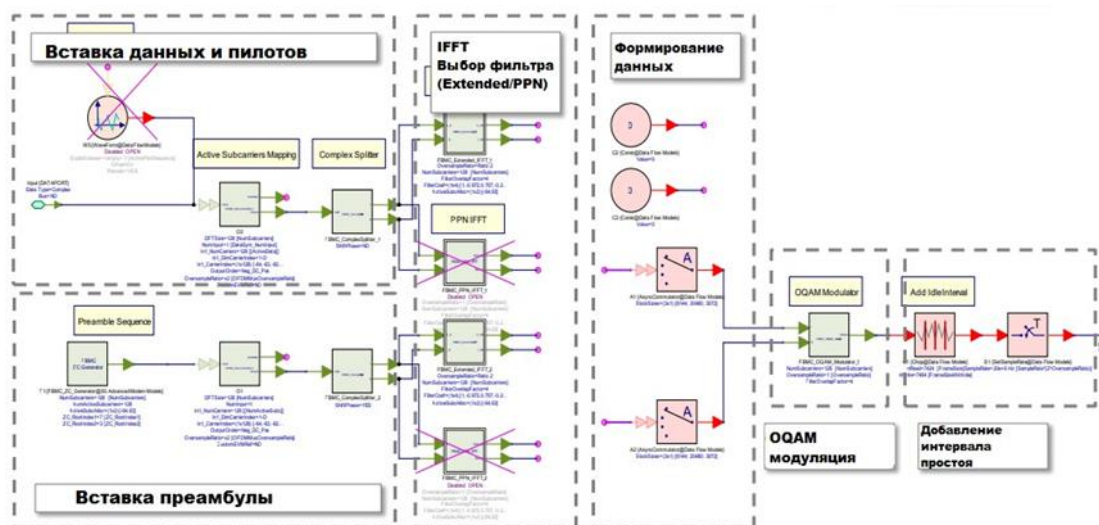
Вставка данных и пилотов

IFFT
Выбор фильтра (Extended/PPN)

Формирование данных

Active Subcarriers Mapping

Complex Splitter

PPN IFFT

OQAM Modulator

Add IdleInterval

Preamble Sequence

FBMC ZC Generator

OQAM модуляция

Добавление интервала простоя

Вставка преамбулы